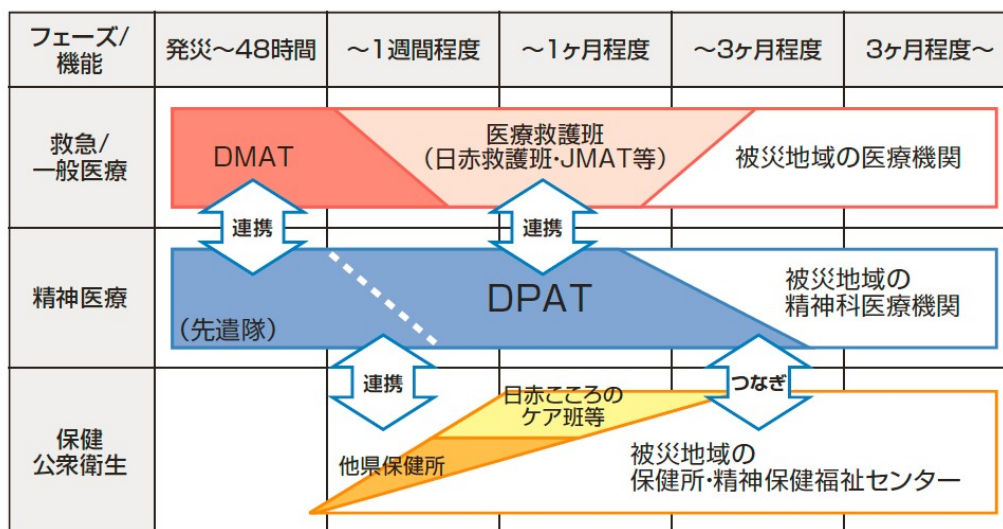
| フェーズ/機能 | 発災～48時間 | ～1週間程度 | ～1ヶ月程度 | ～3ヶ月程度 | 3ヶ月程度～ |
|---|---|---|---|---|---|
| 救急/一般医療 | | | | | |
| 精神医療 | | | | | |
| 保健公衆衛生 | | | | | |

DMAT

医療救護班
（日赤救護班･JMAT等）

被災地域の医療機関

連携

連携

DPAT

（先遣隊）

被災地域の
精神科医療機関

連携

つなぎ

日赤こころの
ケア班等

他県保健所

被災地域の
保健所･精神保健福祉センター